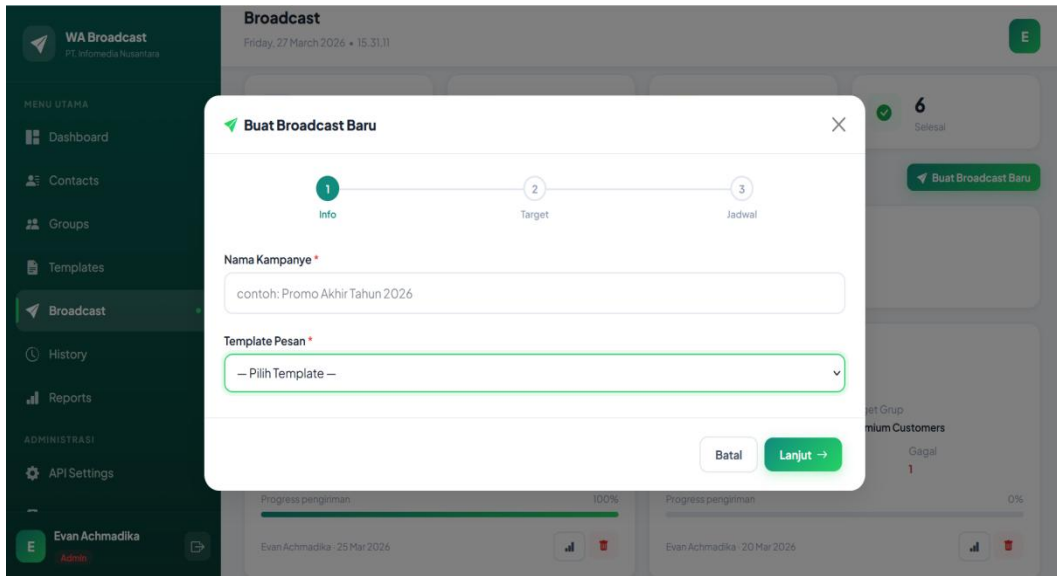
WA Broadcast
PT. Infomedia Nusantara

MENU UTAMA
Dashboard
Contacts
Groups
Templates
Broadcast
History
Reports
ADMINISTRASI
API Settings

Evan Achmadika
Admin

Broadcast
Friday, 27 March 2026 • 15.31.11

E

6
Selesai

Buat Broadcast Baru

Buat Broadcast Baru

1
Info
2
Target
3
Jadwal

Nama Kampanye *
contoh: Promo Akhir Tahun 2026

Template Pesan *
— Pilih Template —

Batal
Lanjut →

et Grup
mium Customers
Gagal
1

Progress pengiriman
100%
Evan Achmadika · 25 Mar 2026

Progress pengiriman
0%
Evan Achmadika · 20 Mar 2026